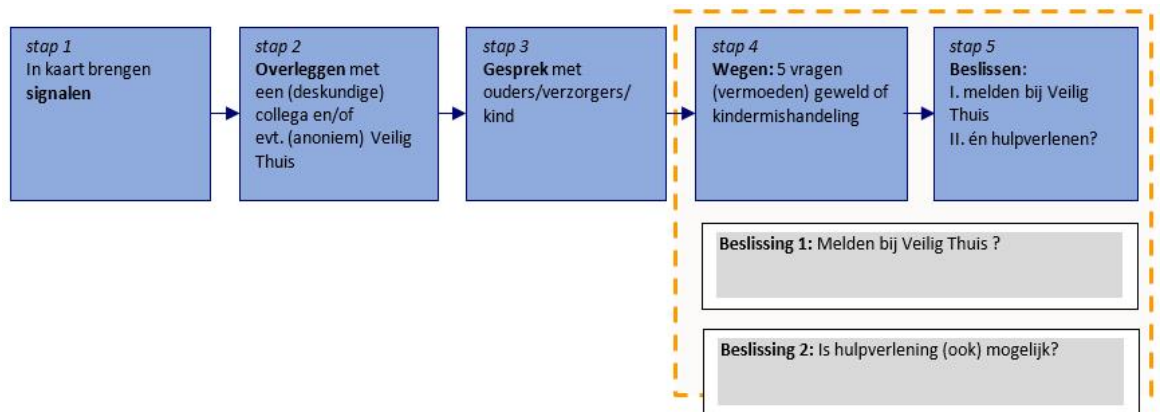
stap 1
In kaart brengen **signalen**

stap 2
**Overleggen** met een (deskundige) collega en/of evt. (anoniem) Veilig Thuis

stap 3
**Gesprek** met ouders/verzorgers/kind

stap 4
**Wegen:** 5 vragen (vermoeden) geweld of kindermishandeling

stap 5
**Beslissen:**
I. melden bij Veilig Thuis
II. én hulpverlenen?

**Beslissing 1:** Melden bij Veilig Thuis ?

**Beslissing 2:** Is hulpverlening (ook) mogelijk?